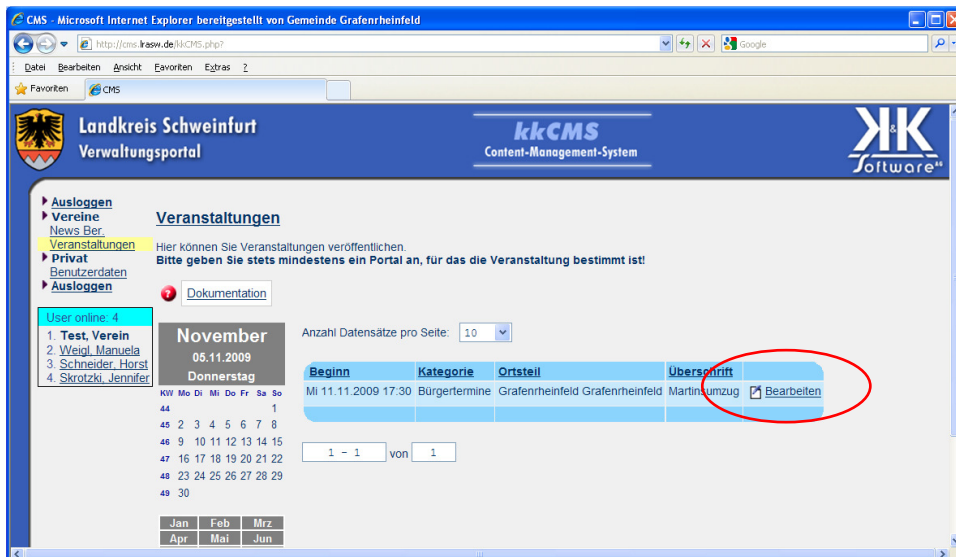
CMS - Microsoft Internet Explorer bereitgestellt von Gemeinde Grafenrheinfeld

http://cms.lrasw.de/kkCMS.php?

Google

Datei Bearbeiten Ansicht Favoriten Extras ?

Favoriten CMS

Landkreis Schweinfurt
Verwaltungsportal

kkCMS
Content-Management-System

K&K Software AG

Ausloggen
Vereine
News Ber.
Veranstaltungen
Privat
Benutzerdaten
Ausloggen

User online: 4
1. Test, Verein
2. Weigl, Manuela
3. Schneider, Horst
4. Skrotzki, Jennifer

Veranstaltungen

Hier können Sie Veranstaltungen veröffentlichen.
Bitte geben Sie stets mindestens ein Portal an, für das die Veranstaltung bestimmt ist!

Dokumentation

November
05.11.2009
Donnerstag

| KW | Mo | Di | Mi | Do | Fr | Sa | So |
|---|---|---|---|---|---|---|---|
| 44 | | | | | | | 1 |
| 45 | 2 | 3 | 4 | 5 | 6 | 7 | 8 |
| 46 | 9 | 10 | 11 | 12 | 13 | 14 | 15 |
| 47 | 16 | 17 | 18 | 19 | 20 | 21 | 22 |
| 48 | 23 | 24 | 25 | 26 | 27 | 28 | 29 |
| 49 | 30 | | | | | | |

| Jan | Feb | Mrz |
|---|---|---|
| Apr | Mai | Jun |

Anzahl Datensätze pro Seite: 10

| Beginn | Kategorie | Ortsteil | Überschrift | |
|---|---|---|---|---|
| Mi 11.11.2009 17:30 | Bürgertermine | Grafenrheinfeld Grafenrheinfeld | Martinsumzug | Bearbeiten |

1 - 1 von 1